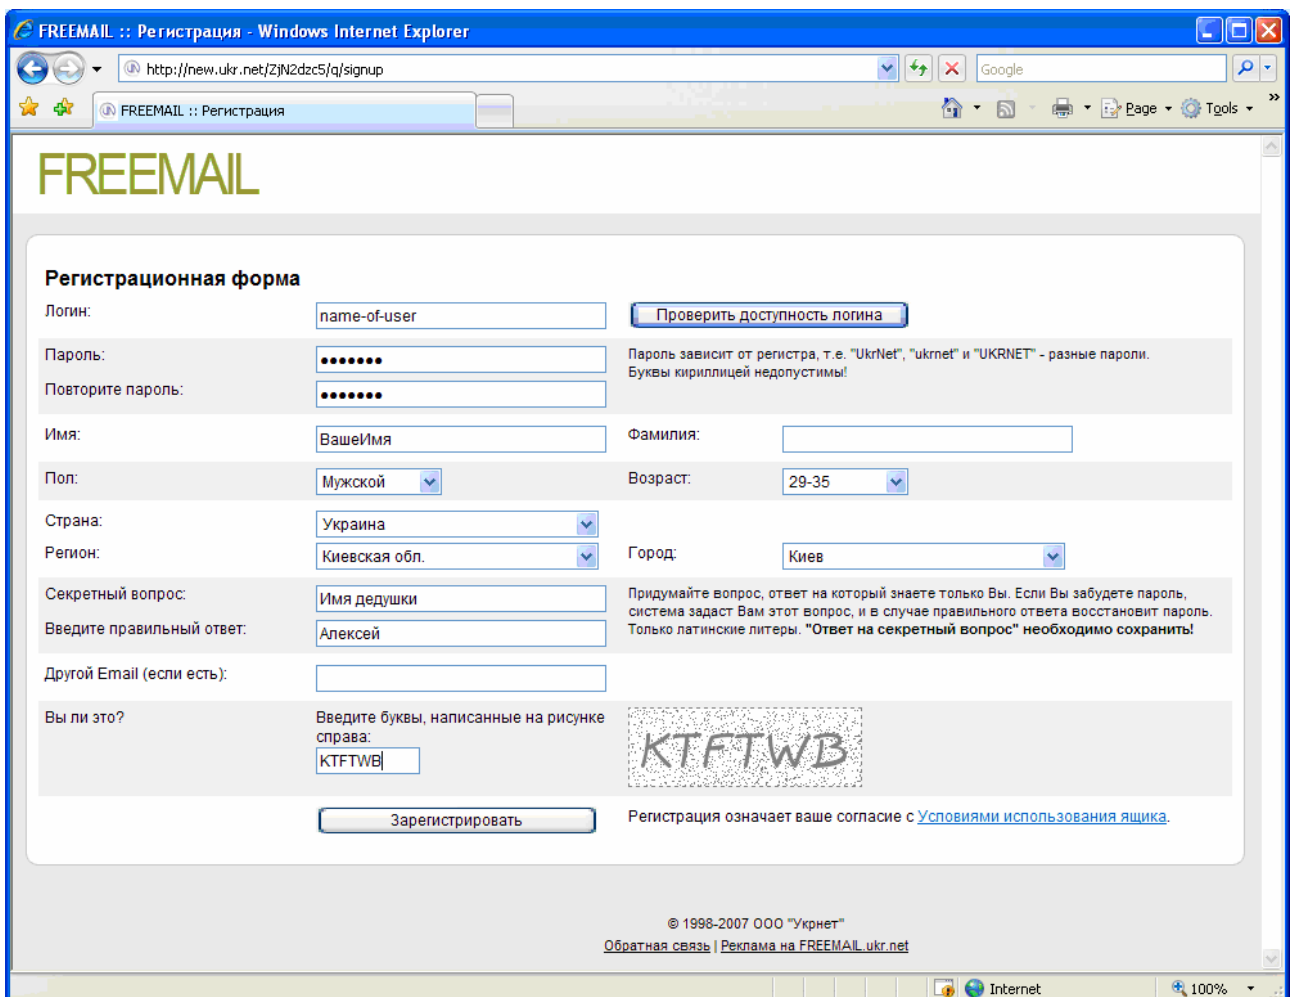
FREEMAIL :: Регистрация - Windows Internet Explorer

http://new.ukr.net/ZjN2dzc5/q/signup

Google

FREEMAIL :: Регистрация

Page Tools

FREEMAIL

Регистрационная форма

Логин: name-of-user
Проверить доступность логина

Пароль: •••••••
Повторите пароль: •••••••
Пароль зависит от регистра, т.е. "UkrNet", "ukrnet" и "UKRNET" - разные пароли. Буквы кириллицей недопустимы!

Имя: ВашеИмя
Фамилия:

Пол: Мужской
Возраст: 29-35

Страна: Украина
Регион: Киевская обл.
Город: Киев

Секретный вопрос: Имя дедушки
Введите правильный ответ: Алексей
Придумайте вопрос, ответ на который знаете только Вы. Если Вы забудете пароль, система задаст Вам этот вопрос, и в случае правильного ответа восстановит пароль. Только латинские литеры. "Ответ на секретный вопрос" необходимо сохранить!

Другой Email (если есть):

Вы ли это?
Введите буквы, написанные на рисунке справа:
KTFTWB
KTFTWB

Зарегистрировать
Регистрация означает ваше согласие с Условиями использования ящика.

© 1998-2007 ООО "Укрнет"
Обратная связь | Реклама на FREEMAIL.ukr.net

Internet
100%